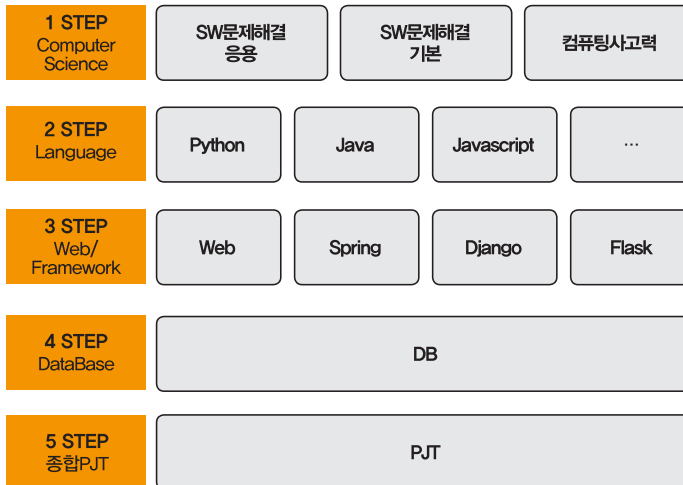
1 STEP
Computer Science

SW문제해결 응용

SW문제해결 기본

컴퓨팅사고력

2 STEP
Language

Python

Java

Javascript

···

3 STEP
Web/ Framework

Web

Spring

Django

Flask

4 STEP
DataBase

DB

5 STEP
종합PJT

PJT